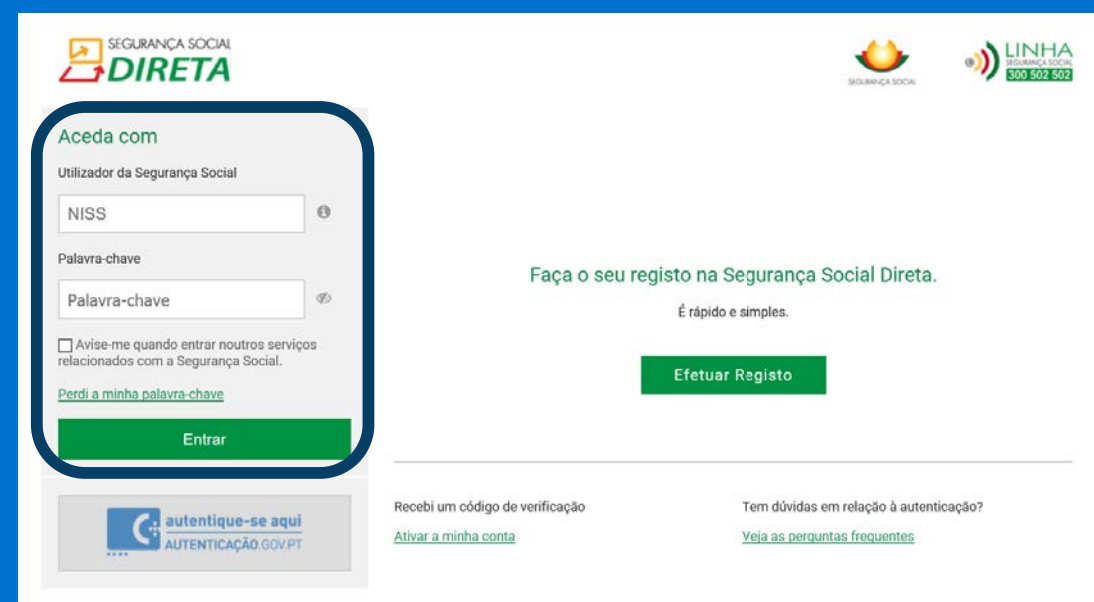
SEGURANÇA SOCIAL
DIRETA

SEGURANÇA SOCIAL

LINHA
SEGURANÇA SOCIAL
300 502 502

Aceda com

Utilizador da Segurança Social

NISS

Palavra-chave

Palavra-chave

Avise-me quando entrar noutros serviços relacionados com a Segurança Social.

Perdi a minha palavra-chave

Entrar

autentique-se aqui
AUTENTICAÇÃO.GOV.PT

Faça o seu registo na Segurança Social Direta.

É rápido e simples.

Efetuar Registo

Recebi um código de verificação

Ativar a minha conta

Tem dúvidas em relação à autenticação?

Veja as perguntas frequentes